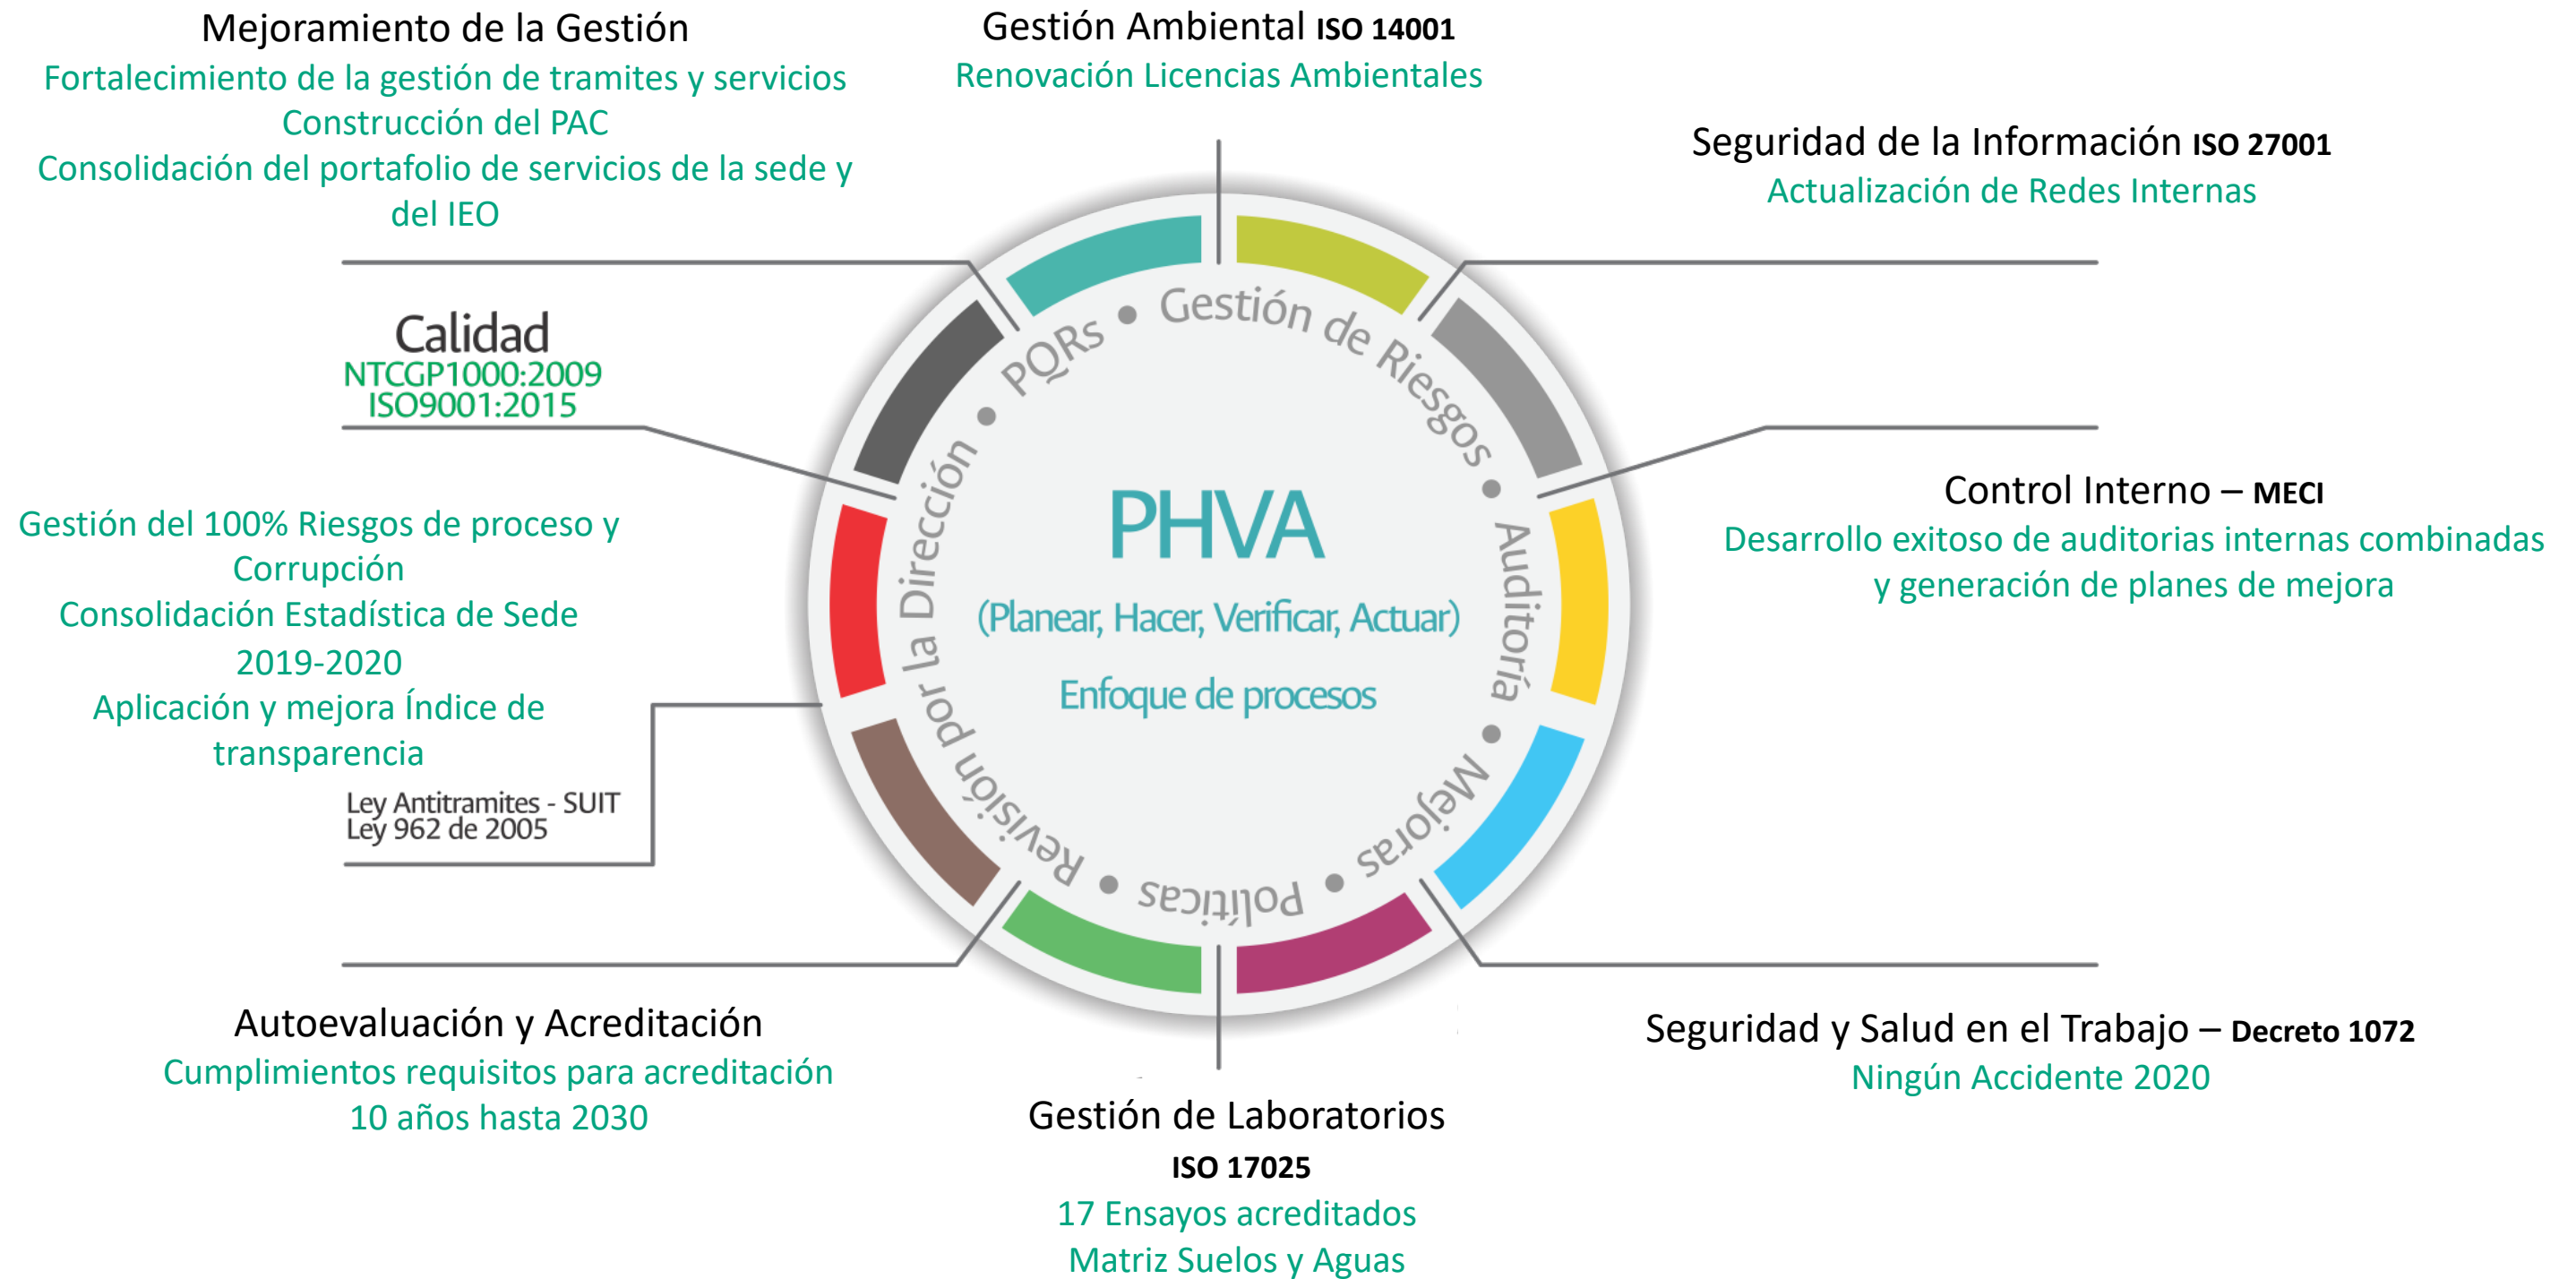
Mejoramiento de la Gestión
Fortalecimiento de la gestión de tramites y servicios
Construcción del PAC
Consolidación del portafolio de servicios de la sede y del IEO

Gestión Ambiental ISO 14001
Renovación Licencias Ambientales

Seguridad de la Información ISO 27001
Actualización de Redes Internas

Calidad
NTCGP1000:2009
ISO9001:2015

Gestión del 100% Riesgos de proceso y Corrupción
Consolidación Estadística de Sede 2019-2020
Aplicación y mejora Índice de transparencia

Ley Antitramites - SUIT
Ley 962 de 2005

PQRs • Gestión de Riesgos • Auditoría • Mejoras • Políticas • Revisión por la Dirección •

PHVA
(Planear, Hacer, Verificar, Actuar)
Enfoque de procesos

Control Interno – MECI
Desarrollo exitoso de auditorias internas combinadas y generación de planes de mejora

Autoevaluación y Acreditación
Cumplimientos requisitos para acreditación 10 años hasta 2030

Seguridad y Salud en el Trabajo – Decreto 1072
Ningún Accidente 2020

Gestión de Laboratorios
ISO 17025
17 Ensayos acreditados
Matriz Suelos y Aguas